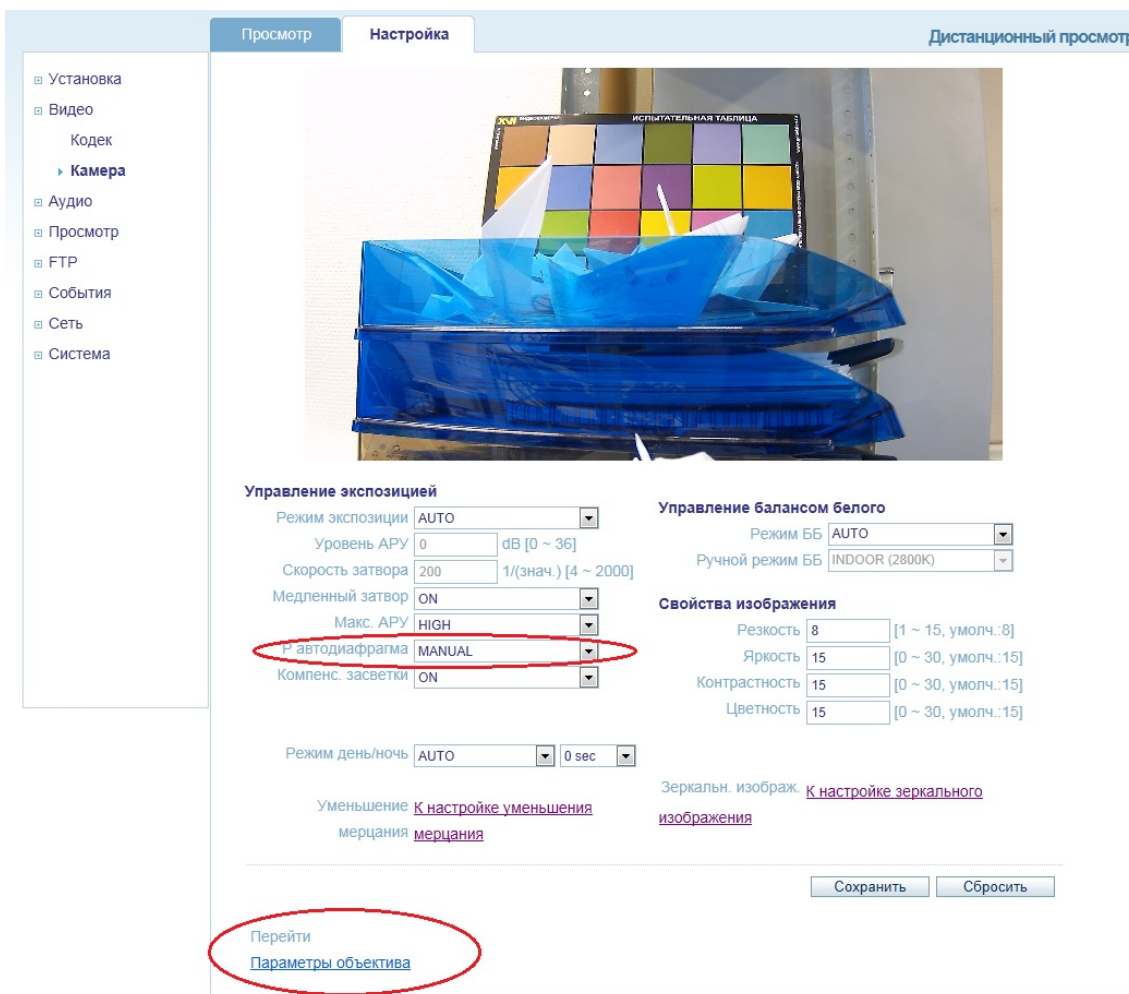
Просмотр
Настройка
Дистанционный просмотр

Установка
Видео
Кодек
Камера
Аудио
Просмотр
FTP
События
Сеть
Система

ИСПЫТАТЕЛЬНАЯ ТАБЛИЦА

Управление экспозицией
Режим экспозиции AUTO
Уровень АРУ 0 dB [0 ~ 36]
Скорость затвора 200 1/(знач.) [4 ~ 2000]
Медленный затвор ON
Макс. АРУ HIGH
Р автодиафрагма MANUAL
Компенс. засветки ON

Режим день/ночь AUTO 0 sec

Уменьшение мерцания К настройке уменьшения мерцания

Управление балансом белого
Режим ББ AUTO
Ручной режим ББ INDOOR (2800K)

Свойства изображения
Резкость 8 [1 ~ 15, умолч.:8]
Яркость 15 [0 ~ 30, умолч.:15]
Контрастность 15 [0 ~ 30, умолч.:15]
Цветность 15 [0 ~ 30, умолч.:15]

Зеркальн. изображ. К настройке зеркального изображения

Сохранить
Сбросить

Перейти
Параметры объектива